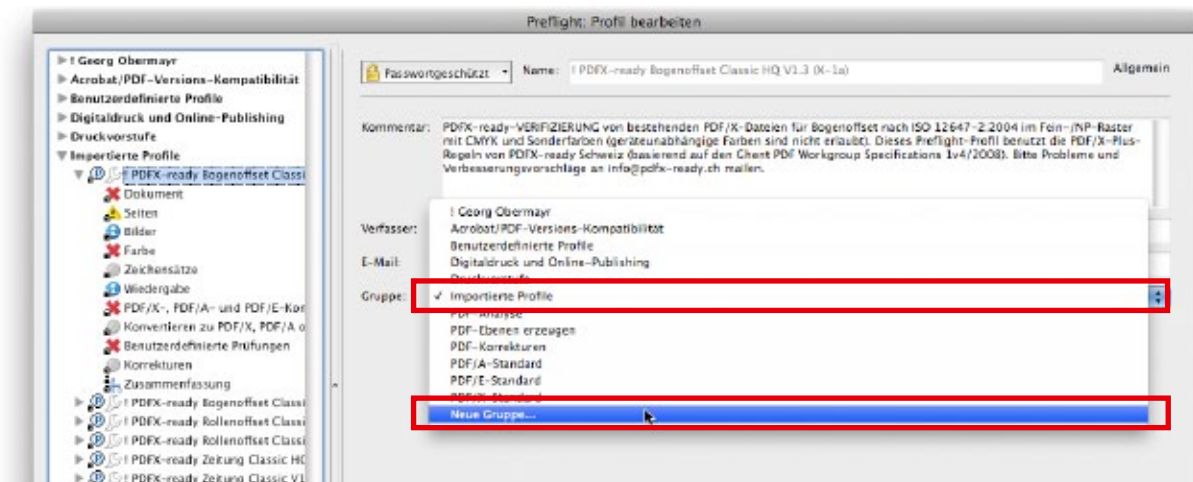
Preflight: Profil bearbeiten

! Georg Obermayr
Acrobat/PDF-Versions-Kompatibilität
Benutzerdefinierte Profile
Digitaldruck und Online-Publishing
Druckvorstufe
Importierte Profile
! PDFX-ready Bogenoffset Classi
Dokument
Seiten
Bilder
Farbe
Zeichensätze
Wiedergabe
PDF/X-, PDF/A- und PDF/E-Kor
Konvertieren zu PDF/X, PDF/A o
Benutzerdefinierte Prüfungen
Korrekturen
Zusammenfassung
! PDFX-ready Bogenoffset Classi
! PDFX-ready Rollenoffset Classi
! PDFX-ready Rollenoffset Classi
! PDFX-ready Zeitung Classic HC
! PDFX-ready Zeitung Classic V1

Passwortgeschützt
Name: ! PDFX-ready Bogenoffset Classic HQ V1.3 (X-1a)
Allgemein

Kommentar: PDFX-ready-VERIFIZIERUNG von bestehenden PDF/X-Dateien für Bogenoffset nach ISO 12647-2:2004 im Fein-/NP-Raster mit CMYK und Sonderfarben (geräteunabhängige Farben sind nicht erlaubt). Dieses Preflight-Profil benutzt die PDF/X-Plus-Regeln von PDFX-ready Schweiz (basierend auf den Ghent PDF Workgroup Specifications 1v4/2008). Bitte Probleme und Verbesserungsvorschläge an info@pdfx-ready.ch mailen.

Verfasser:
E-Mail:
Gruppe:

! Georg Obermayr
Acrobat/PDF-Versions-Kompatibilität
Benutzerdefinierte Profile
Digitaldruck und Online-Publishing
Druckvorstufe
✓ Importierte Profile
PDF-Analyse
PDF-Ebenen erzeugen
PDF-Korrekturen
PDF/A-Standard
PDF/E-Standard
PDF/X-Standard
Neue Gruppe...